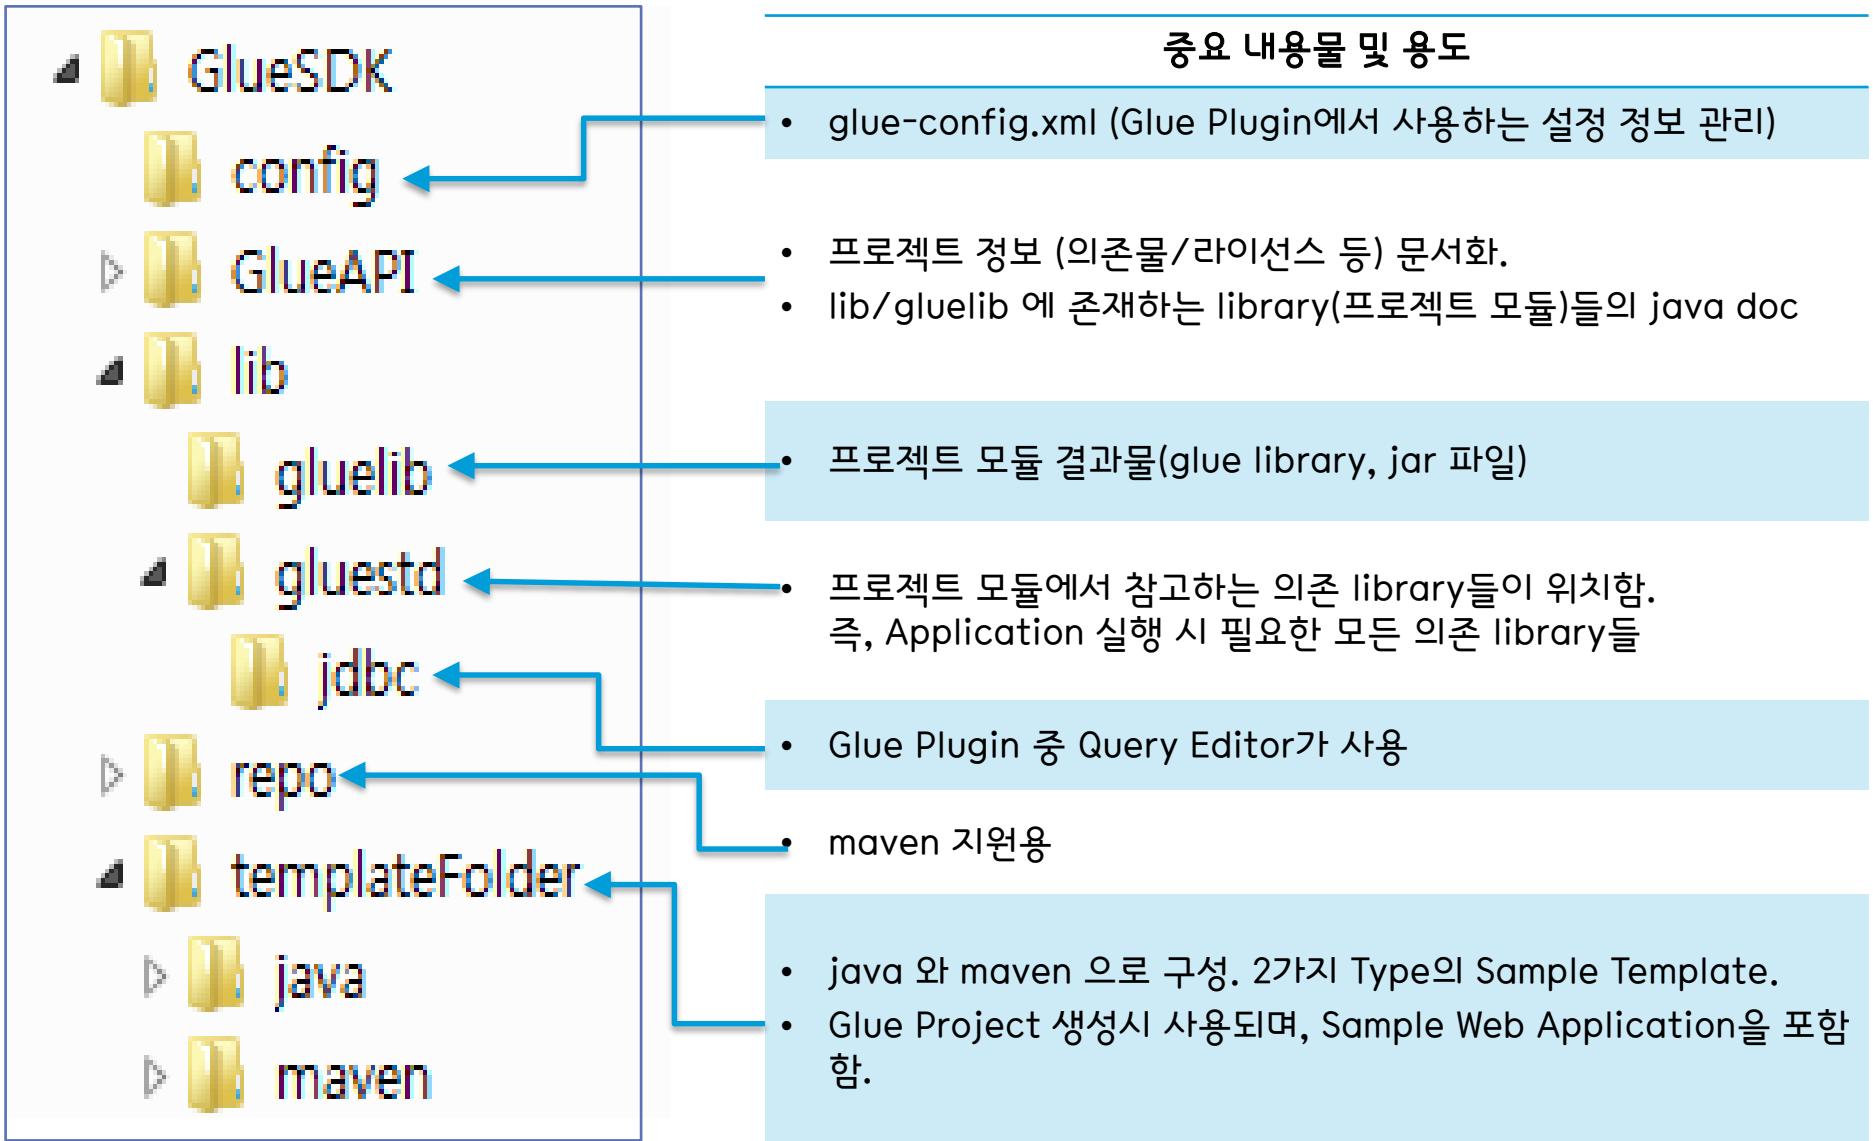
GlueSDK
config
GlueAPI
lib
gluelib
gluestd
jdbc
repo
templateFolder
java
maven

| 중요 내용물 및 용도 |
|---|
| • glue-config.xml (Glue Plugin에서 사용하는 설정 정보 관리) |
| • 프로젝트 정보 (의존물/라이선스 등) 문서화. • lib/gluelib 에 존재하는 library(프로젝트 모듈)들의 java doc |
| • 프로젝트 모듈 결과물(glue library, jar 파일) |
| • 프로젝트 모듈에서 참고하는 의존 library들이 위치함. 즉, Application 실행 시 필요한 모든 의존 library들 |
| • Glue Plugin 중 Query Editor가 사용 |
| • maven 지원용 |
| • java 와 maven 으로 구성. 2가지 Type의 Sample Template. • Glue Project 생성시 사용되며, Sample Web Application을 포함함. |